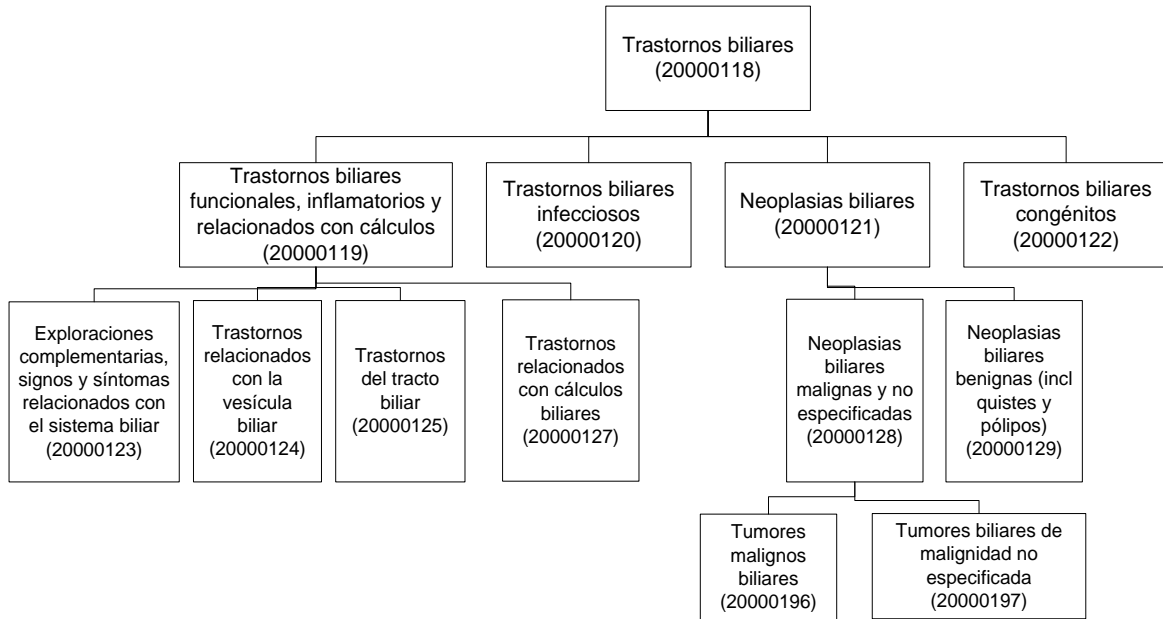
Trastornos biliares (20000118)

Trastornos biliares funcionales, inflamatorios y relacionados con cálculos (20000119)

Trastornos biliares infecciosos (20000120)

Neoplasias biliares (20000121)

Trastornos biliares congénitos (20000122)

Exploraciones complementarias, signos y síntomas relacionados con el sistema biliar (20000123)

Trastornos relacionados con la vesícula biliar (20000124)

Trastornos del tracto biliar (20000125)

Trastornos relacionados con cálculos biliares (20000127)

Neoplasias biliares malignas y no especificadas (20000128)

Neoplasias biliares benignas (incl quistes y pólipos) (20000129)

Tumores malignos biliares (20000196)

Tumores biliares de malignidad no especificada (20000197)